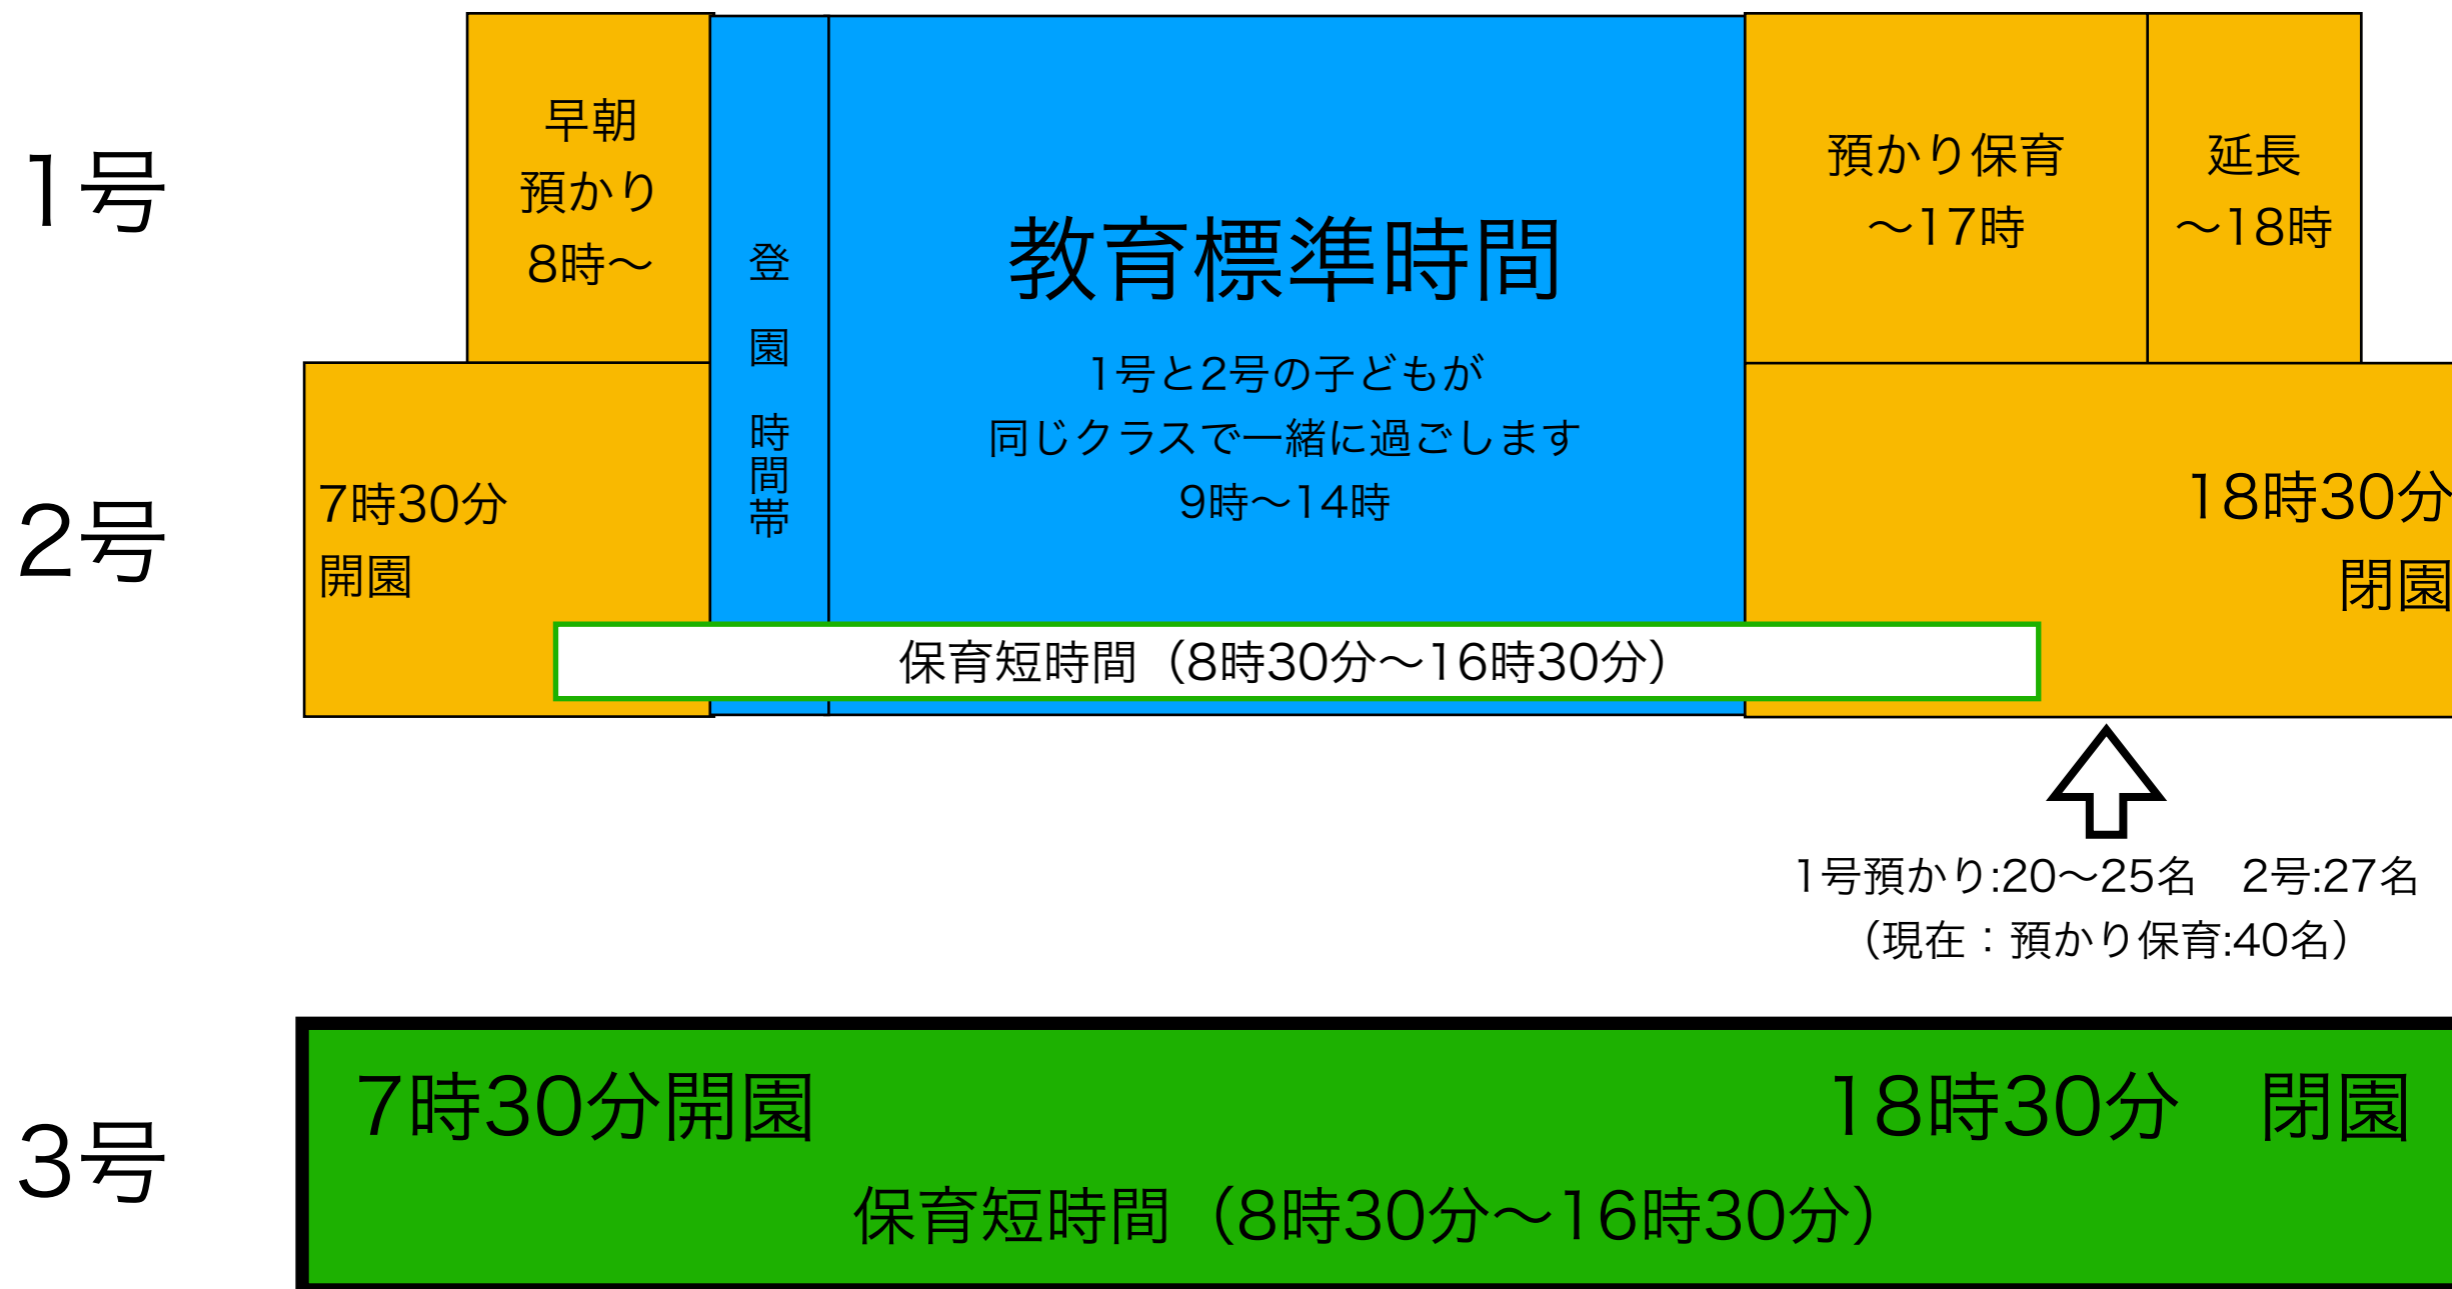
1号

早朝
預かり
8時〜

登園時間帯

教育標準時間

1号と2号の子どもが
同じクラスで一緒に過ごします
9時〜14時

預かり保育
〜17時

延長
〜18時

2号

7時30分
開園

18時30分
閉園

保育短時間（8時30分〜16時30分）

1号預かり:20〜25名　2号:27名
（現在：預かり保育:40名）

3号

7時30分開園

18時30分　閉園

保育短時間（8時30分〜16時30分）